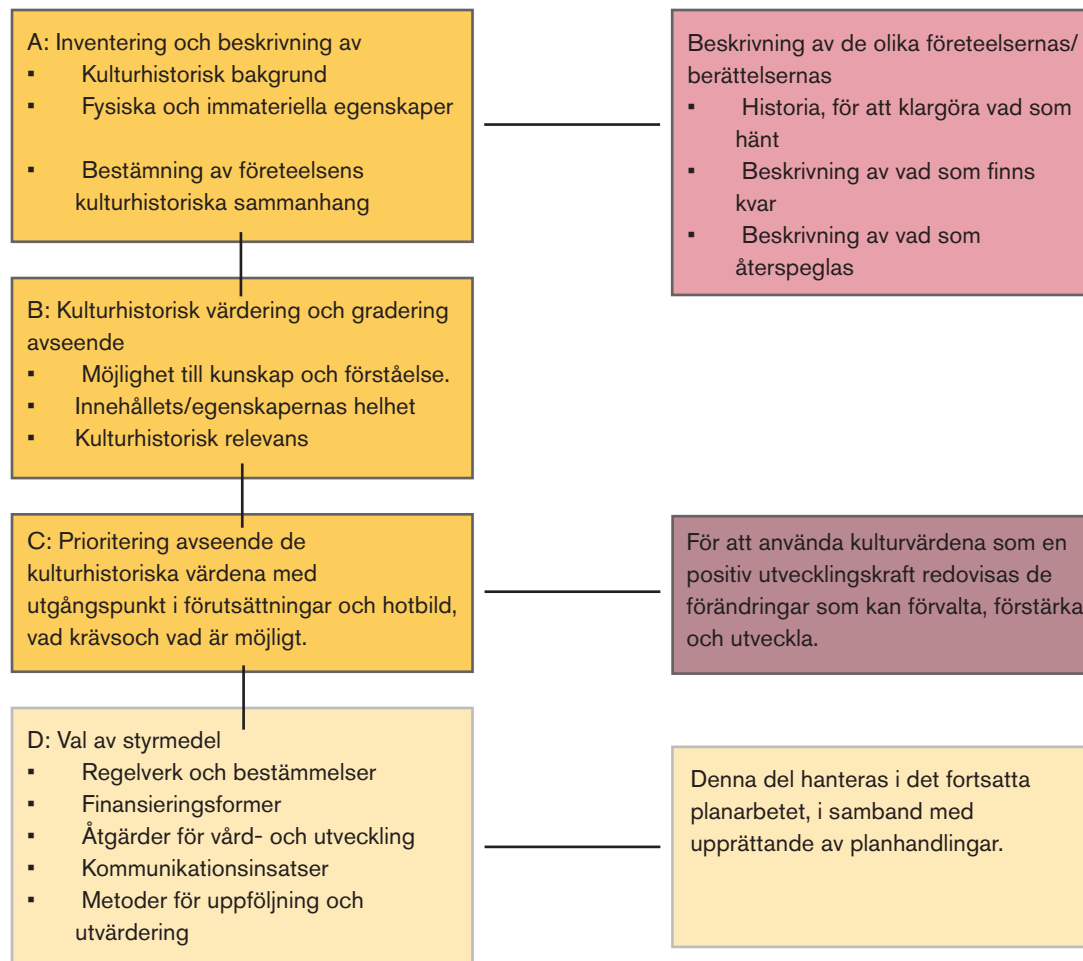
A: Inventering och beskrivning av
▪ Kulturhistorisk bakgrund
▪ Fysiska och immateriella egenskaper

▪ Bestämning av företeelsens kulturhistoriska sammanhang

Beskrivning av de olika företeelsernas/berättelsernas
▪ Historia, för att klargöra vad som hänt
▪ Beskrivning av vad som finns kvar
▪ Beskrivning av vad som återspeglas

B: Kulturhistorisk värdering och gradering avseende
▪ Möjlighet till kunskap och förståelse.
▪ Innehållets/egenskapernas helhet
▪ Kulturhistorisk relevans

C: Prioritering avseende de kulturhistoriska värdena med utgångspunkt i förutsättningar och hotbild, vad krävsoch vad är möjligt.

För att använda kulturvärdena som en positiv utvecklingskraft redovisas de förändringar som kan förvalta, förstärka och utveckla.

D: Val av styrmedel
▪ Regelverk och bestämmelser
▪ Finansieringsformer
▪ Åtgärder för vård- och utveckling
▪ Kommunikationsinsatser
▪ Metoder för uppföljning och utvärdering

Denna del hanteras i det fortsatta planarbetet, i samband med upprättande av planhandlingar.